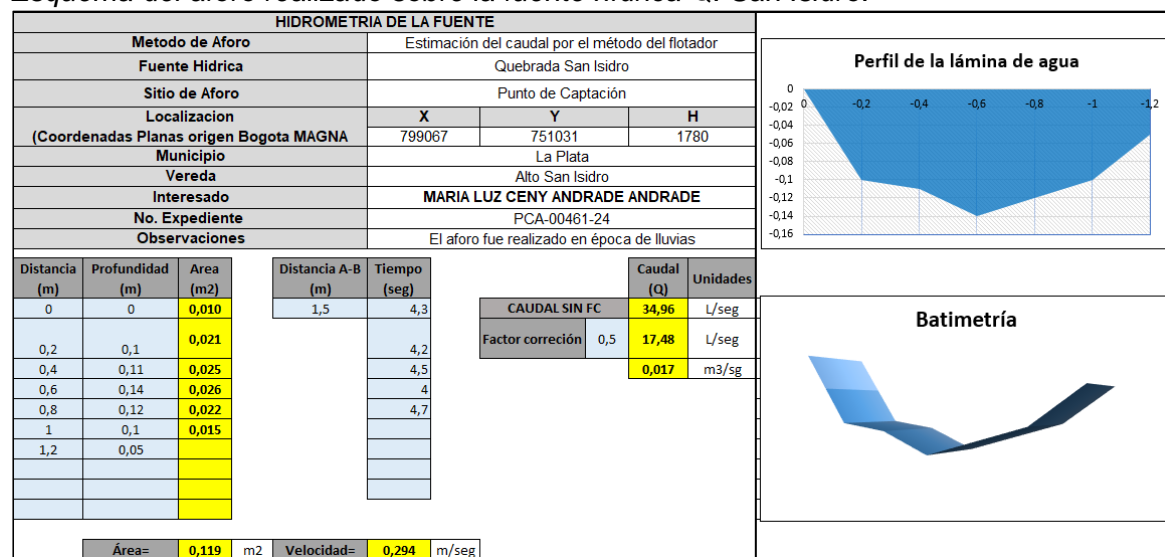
Esquema del aforo realizado sobre la fuente hídrica Q. San Isidro.

| HIDROMETRIA DE LA FUENTE | | | |
|---|---|---|---|
| Metodo de Aforo | Estimación del caudal por el método del flotador | | |
| Fuente Hidrica | Quebrada San Isidro | | |
| Sitio de Aforo | Punto de Captación | | |
| Localizacion | X | Y | H |
| (Coordenadas Planas origen Bogota MAGNA | 799067 | 751031 | 1780 |
| Municipio | La Plata | | |
| Vereda | Alto San Isidro | | |
| Interesado | MARIA LUZ CENY ANDRADE ANDRADE | | |
| No. Expediente | PCA-00461-24 | | |
| Observaciones | El aforo fue realizado en época de lluvias | | |

| Distancia (m) | Profundidad (m) | Area (m2) | Distancia A-B (m) | Tiempo (seg) |
|---|---|---|---|---|
| 0 | 0 | 0,010 | 1,5 | 4,3 |
| 0,2 | 0,1 | 0,021 | | 4,2 |
| 0,4 | 0,11 | 0,025 | | 4,5 |
| 0,6 | 0,14 | 0,026 | | 4 |
| 0,8 | 0,12 | 0,022 | | 4,7 |
| 1 | 0,1 | 0,015 | | |
| 1,2 | 0,05 | | | |

| | | Caudal (Q) | Unidades |
|---|---|---|---|
| CAUDAL SIN FC | | 34,96 | L/seg |
| Factor correción | 0,5 | 17,48 | L/seg |
| | | 0,017 | m3/sg |

Área= 0,119 m2 Velocidad= 0,294 m/seg

Perfil de la lámina de agua

0 -0,02 -0,04 -0,06 -0,08 -0,1 -0,12 -0,14 -0,16
0 -0,2 -0,4 -0,6 -0,8 -1 -1,2

Batimetría